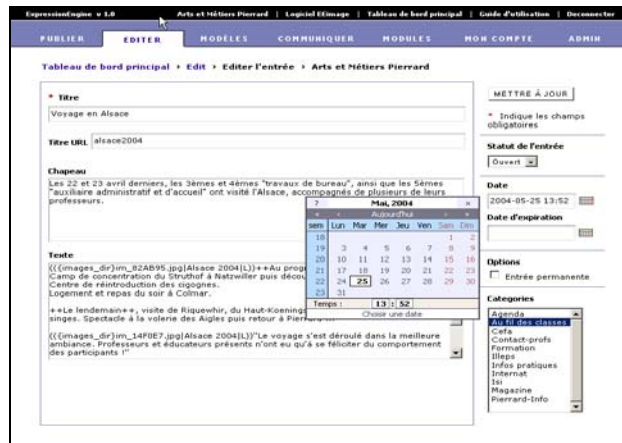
ExpressionEngine v 1.0 | Arts et Métiers Pierrard | Logiciel EEimage | Tableau de bord principal | Guide d'utilisation | Deconnecter

PUBLIER | EDITER | MODÈLES | COMMUNIQUER | MODULES | MON COMPTE | ADMIN

Tableau de bord principal › Edit › Editer l'entrée › Arts et Métiers Pierrard

METTRE À JOUR

* Indique les champs obligatoires

* Titre

Voyage en Alsace

Titre URL alsace2004

Statut de l'entrée

Ouvert

Chapeau

Les 22 et 23 avril derniers, les 3èmes et 4èmes "travaux de bureau", ainsi que les 5èmes "auxiliaire administratif et d'accueil" ont visité l'Alsace, accompagnés de plusieurs de leurs professeurs.

Date

2004-05-25 13:52

Date d'expiration

| ? | | | Mai, 2004 | | | × |
|---|---|---|---|---|---|---|---|
| « | ‹ | | Aujourd'hui | | › | » | |
| sem | Lun | Mar | Mer | Jeu | Ven | Sam | Dim |
| 18 | | | | | | 1 | 2 |
| 19 | 3 | 4 | 5 | 6 | 7 | 8 | 9 |
| 20 | 10 | 11 | 12 | 13 | 14 | 15 | 16 |
| 21 | 17 | 18 | 19 | 20 | 21 | 22 | 23 |
| 22 | 24 | 25 | 26 | 27 | 28 | 29 | 30 |
| 23 | 31 | | | | | | |

Temps : 13 : 52

Choisir une date

Options

Entrée permanente

Texte

(({images_dir}im_82AB95.jpg|Alsace 2004|L))++Au progr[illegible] Camp de concentration du Struthof à Natzwiller puis décou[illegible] Centre de réintroduction des cigognes. Logement et repas du soir à Colmar.

++Le lendemain++, visite de Riquewihr, du Haut-Koening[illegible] singes. Spectacle à la volerie des Aigles puis retour à Pierra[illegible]

(({images_dir}im_14F0E7.jpg|Alsace 2004|L))"Le voyage s'est déroulé dans la meilleure ambiance. Professeurs et éducateurs présents n'ont eu qu'à se féliciter du comportement des participants !"

Categories

Agenda
Au fil des classes
Cefa
Contact-profs
Formation
Illeps
Infos pratiques
Internat
Isi
Magazine
Pierrard-Info